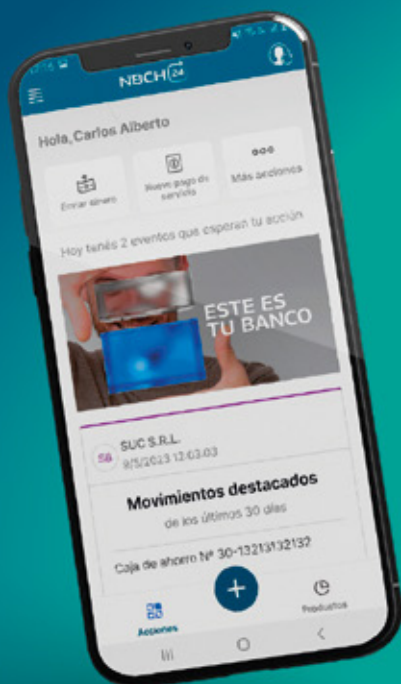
NBCH 24

Hola, Carlos Alberto

Enviar dinero

Nuevo pago de servicio

Más acciones

Hoy tenés 2 eventos que esperan tu acción

ESTE ES TU BANCO

SUC S.R.L.
9/5/2023 12:03:03

Movimientos destacados
de los últimos 30 días

Caja de ahorro Nº 30-13213132132

Acciones

Productos